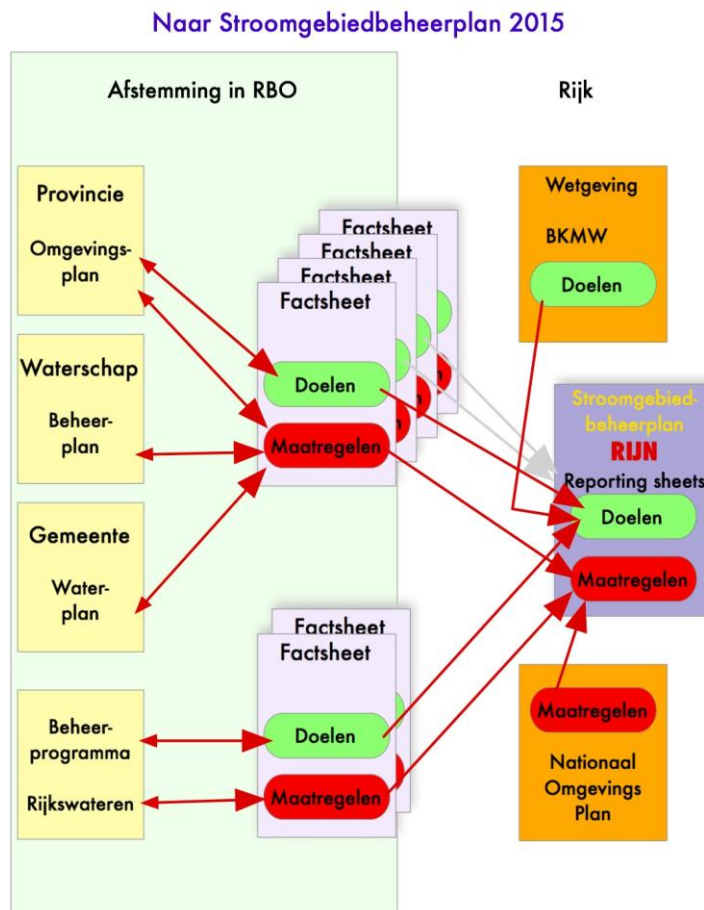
Naar Stroomgebiedbeheerplan 2015

Afstemming in RBO

Rijk

Provincie

Omgevingsplan

Waterschap

Beheerplan

Gemeente

Waterplan

Beheerprogramma

Rijkswateren

Factsheet

Factsheet

Factsheet

Factsheet

Doelen

Maatregelen

Factsheet

Factsheet

Doelen

Maatregelen

Wetgeving

BKMW

Doelen

Stroomgebiedbeheerplan

RIJN

Reporting sheets

Doelen

Maatregelen

Maatregelen

Nationaal Omgevings Plan